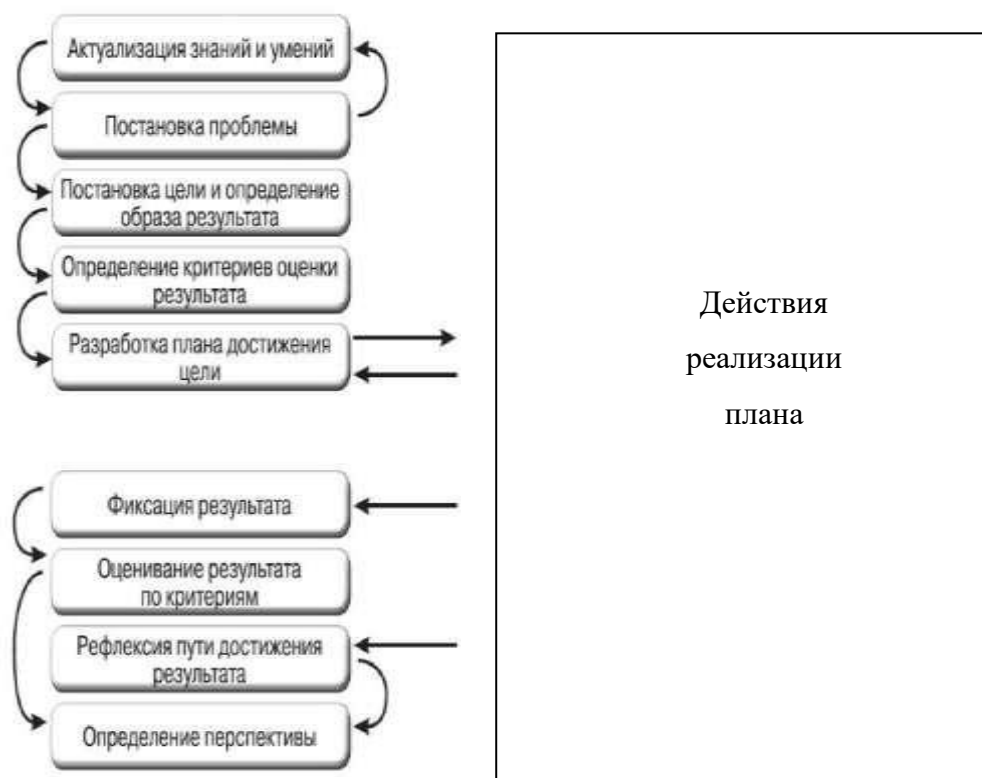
Актуализация знаний и умений

Постановка проблемы

Постановка цели и определение образа результата

Определение критериев оценки результата

Разработка плана достижения цели

Фиксация результата

Оценивание результата по критериям

Рефлексия пути достижения результата

Определение перспективы

Действия реализации плана